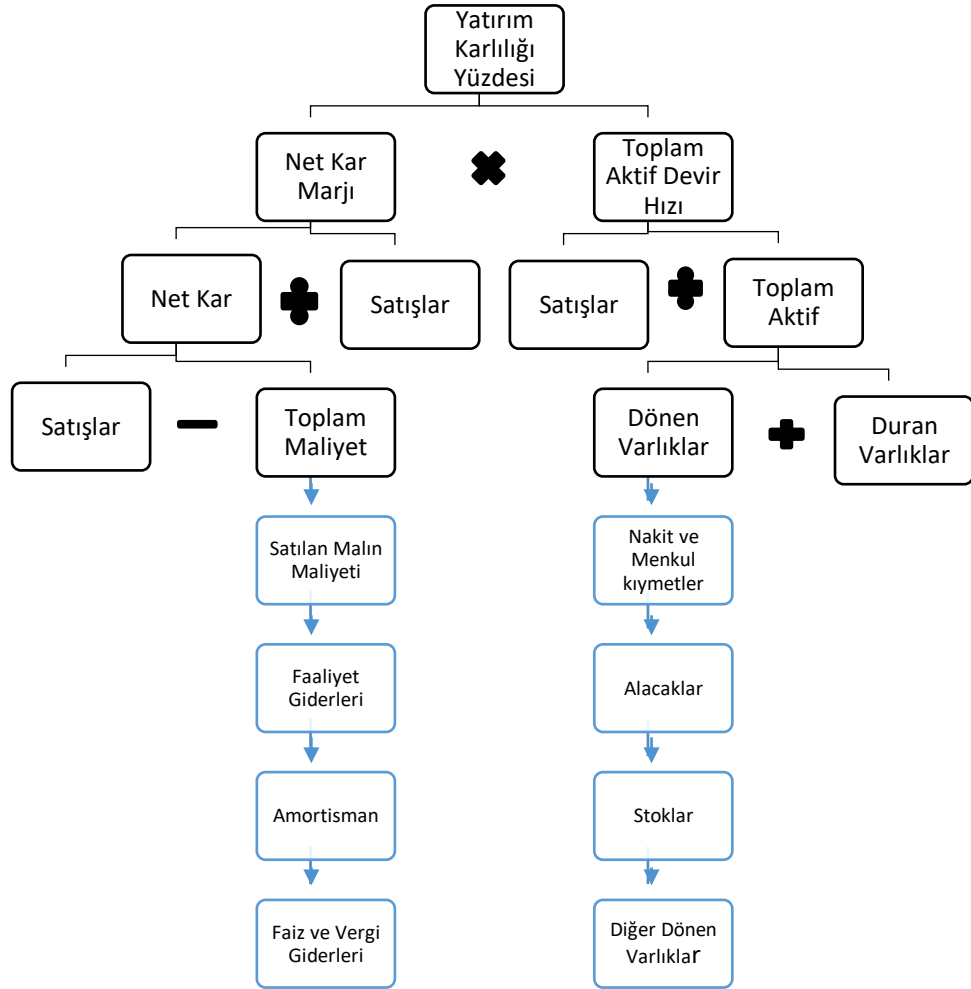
Yatırım Karlılığı Yüzdesi

Net Kar Marjı

Toplam Aktif Devir Hızı

Net Kar

Satışlar

Satışlar

Toplam Aktif

Satışlar

Toplam Maliyet

Dönen Varlıklar

Duran Varlıklar

Satılan Malın Maliyeti

Faaliyet Giderleri

Amortisman

Faiz ve Vergi Giderleri

Nakit ve Menkul kıymetler

Alacaklar

Stoklar

Diğer Dönen Varlıklar